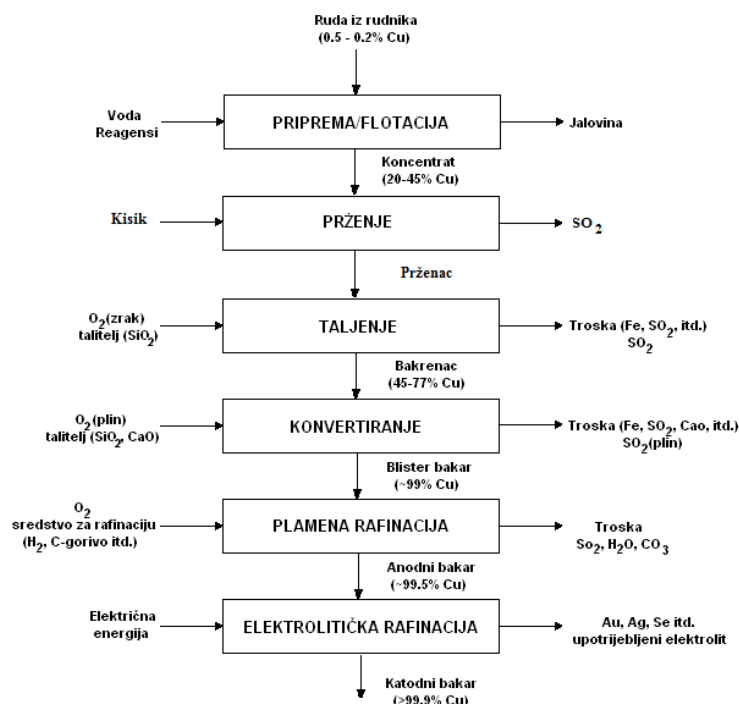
Ruda iz rudnika
(0.5 - 0.2% Cu)

Voda
Reagensi

PRIPREMA/FLOTACIJA

Jalovina

Koncentrat
(20-45% Cu)

Kisik

PRŽENJE

$SO_2$

Prženac

$O_2$(zrak)
talitelj ($SiO_2$)

TALJENJE

Troska (Fe, $SO_2$, itd.)
$SO_2$

Bakrenac
(45-77% Cu)

$O_2$ (plin)
talitelj ($SiO_2$, CaO)

KONVERTIRANJE

Troska (Fe, $SO_2$, Cao, itd.)
$SO_2$(plin)

Blister bakar
(~99% Cu)

$O_2$
sredstvo za rafinaciju
($H_2$, C-gorivo itd.)

PLAMENA RAFINACIJA

Troska
$So_2$, $H_2O$, $CO_3$

Anodni bakar
(~99.5% Cu)

Električna
energija

ELEKTROLITIČKA RAFINACIJA

Au, Ag, Se itd.
upotrijebljeni elektrolit

Katodni bakar
(>99.9% Cu)